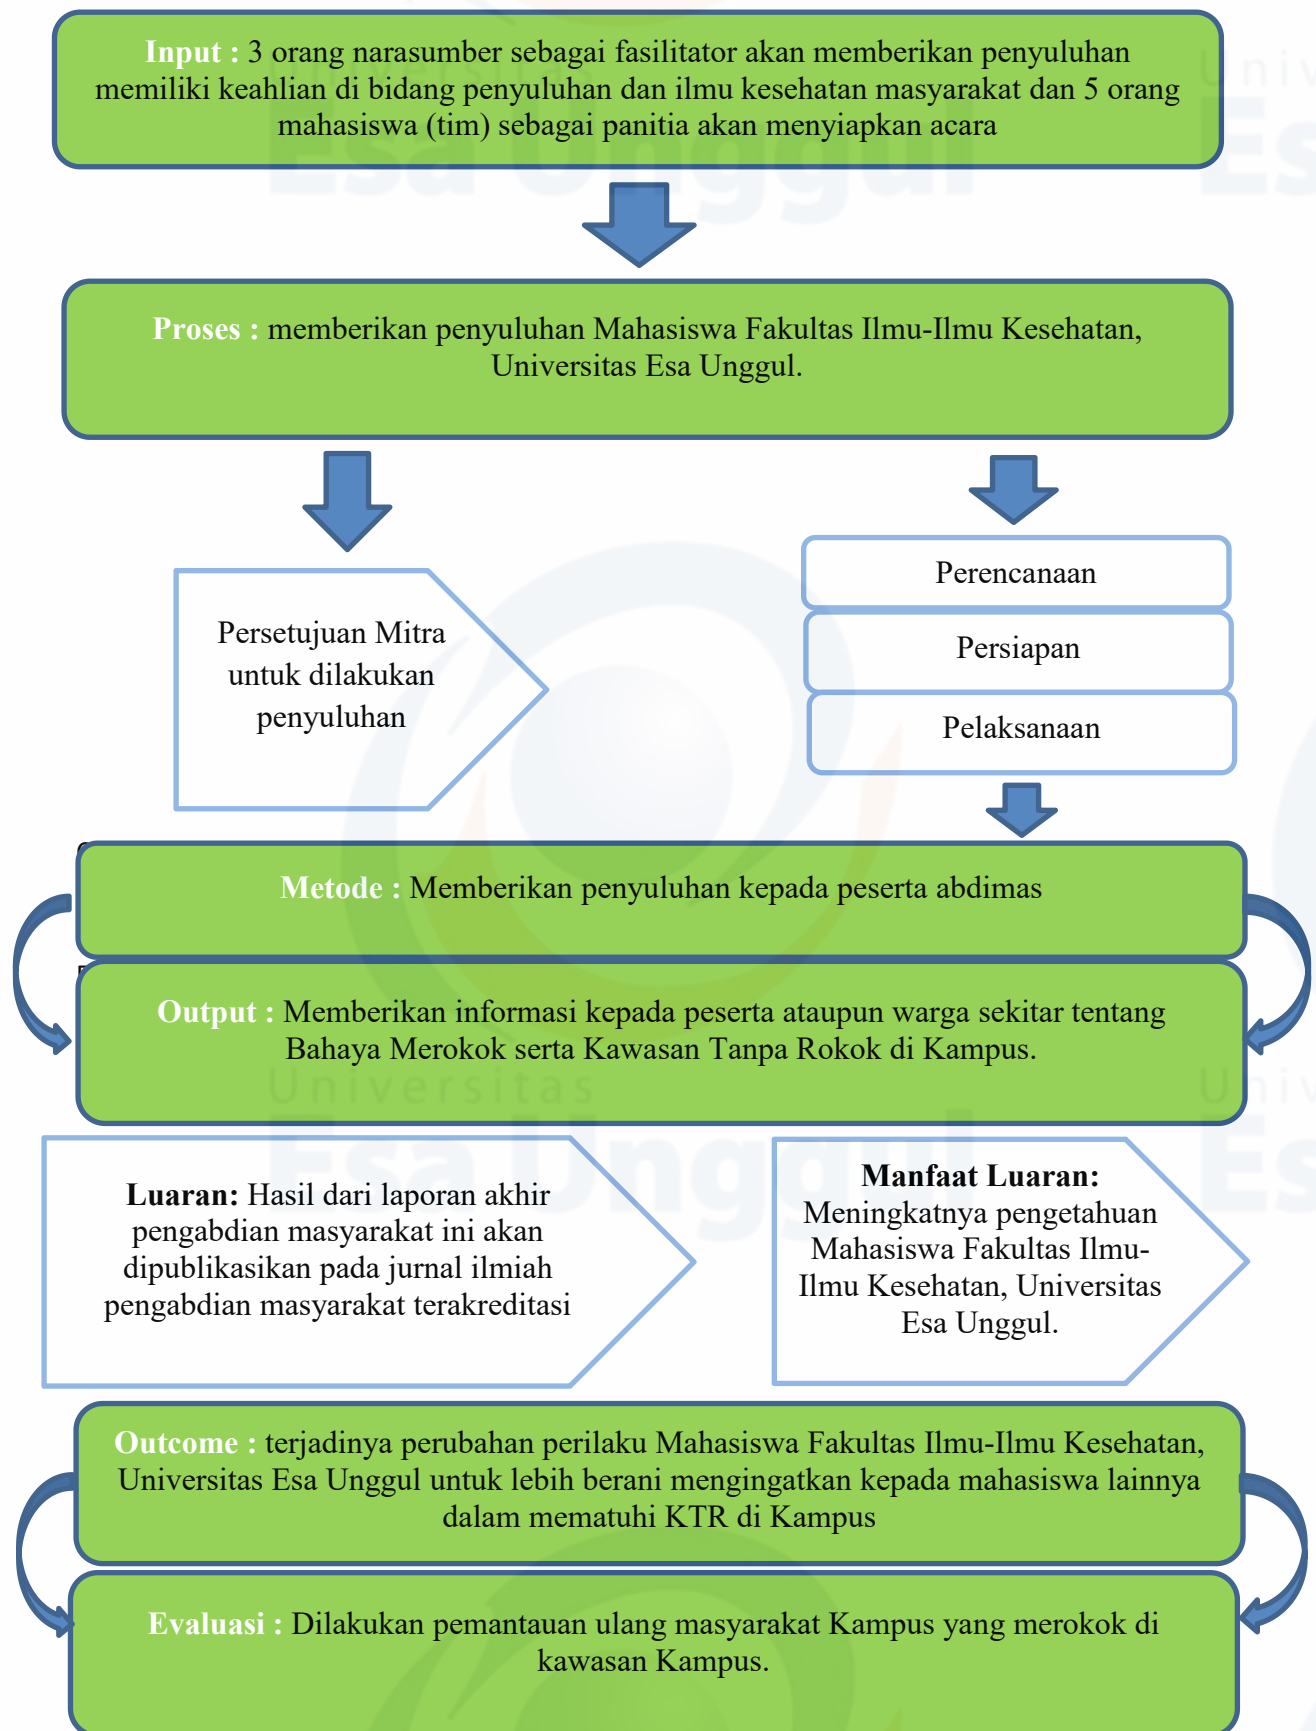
Input : 3 orang narasumber sebagai fasilitator akan memberikan penyuluhan memiliki keahlian di bidang penyuluhan dan ilmu kesehatan masyarakat dan 5 orang mahasiswa (tim) sebagai panitia akan menyiapkan acara

Proses : memberikan penyuluhan Mahasiswa Fakultas Ilmu-Ilmu Kesehatan, Universitas Esa Unggul.

Persetujuan Mitra untuk dilakukan penyuluhan

Perencanaan

Persiapan

Pelaksanaan

Metode : Memberikan penyuluhan kepada peserta abdimas

Output : Memberikan informasi kepada peserta ataupun warga sekitar tentang Bahaya Merokok serta Kawasan Tanpa Rokok di Kampus.

Luaran: Hasil dari laporan akhir pengabdian masyarakat ini akan dipublikasikan pada jurnal ilmiah pengabdian masyarakat terakreditasi

Manfaat Luaran: Meningkatnya pengetahuan Mahasiswa Fakultas Ilmu-Ilmu Kesehatan, Universitas Esa Unggul.

Outcome : terjadinya perubahan perilaku Mahasiswa Fakultas Ilmu-Ilmu Kesehatan, Universitas Esa Unggul untuk lebih berani mengingatkan kepada mahasiswa lainnya dalam mematuhi KTR di Kampus

Evaluasi : Dilakukan pemantauan ulang masyarakat Kampus yang merokok di kawasan Kampus.